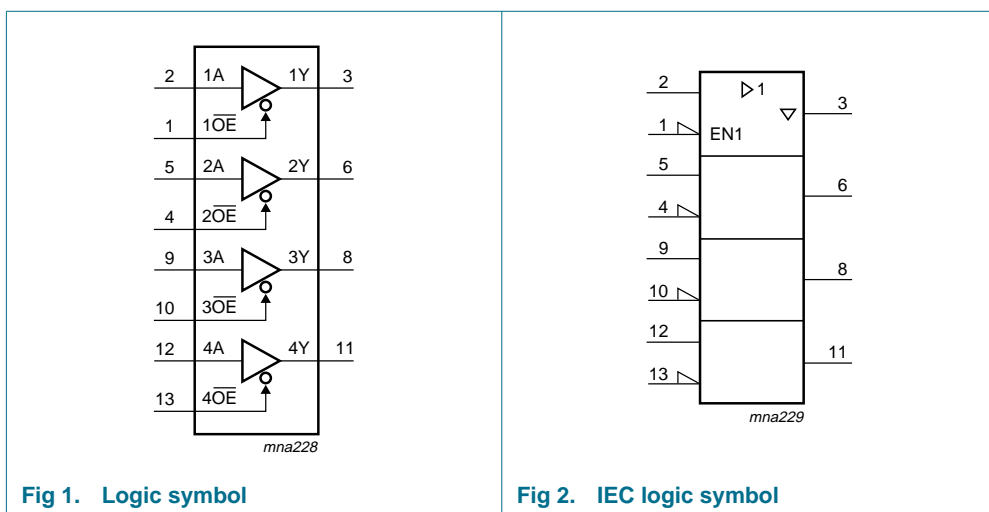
2 1A 1Y 3
1 $1\overline{OE}$
5 2A 2Y 6
4 $2\overline{OE}$
9 3A 3Y 8
10 $3\overline{OE}$
12 4A 4Y 11
13 $4\overline{OE}$
mna228

Fig 1. Logic symbol

2 ▷1
3
1 EN1
5
6
4
9
8
10
12
11
13
mna229

Fig 2. IEC logic symbol